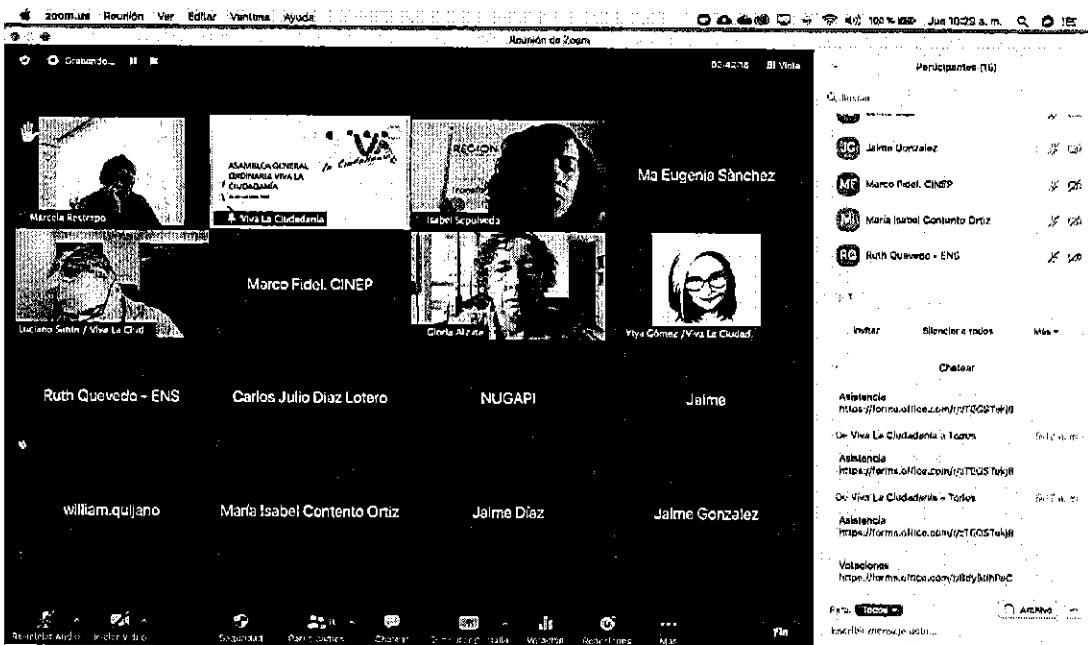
zoom.us Reunión Ver Editar Ventana Ayuda

100 % Jue 10:29 a. m.

Reunión de Zoom

Grabando...

02:42:16 Ver

Participantes (16)

Buscar

Jaime Gonzalez

Marco Fidel. CINEP

María Isabel Contento Ortiz

Ruth Quevedo - ENS

Invitar

Silenciar a todos

Más

Chatear

Asistencia
https://forms.office.com/r/zTGQSTekj8

De Viva La Ciudadanía a Todos

Asistencia
https://forms.office.com/r/zTGQSTekj8

De Viva La Ciudadanía a Todos

Asistencia
https://forms.office.com/r/zTGQSTekj8

Votaciones
https://forms.office.com/r/8dybUhPeC

Para: Todos

Archivo

Escribir mensaje aquí...

Marcela Restrepo

ASAMBLEA GENERAL ORDINARIA VIVA LA CIUDADANÍA

Viva La Ciudadanía

Isabel Sepulveda

Ma Eugenia Sànchez

Luciano Sanin / Viva La Ciud

Marco Fidel. CINEP

Gloria Alzate

Viya Gómez / Viva La Ciudad

Ruth Quevedo - ENS

Carlos Julio Diaz Lotero

NUGAPI

Jaime

william.quijano

María Isabel Contento Ortiz

Jaime Díaz

Jaime Gonzalez

Reanudar Audio

Iniciar Video

Seguridad

Participantes

Chatear

Compartir pantalla

Votación

Reacciones

Más

Fin